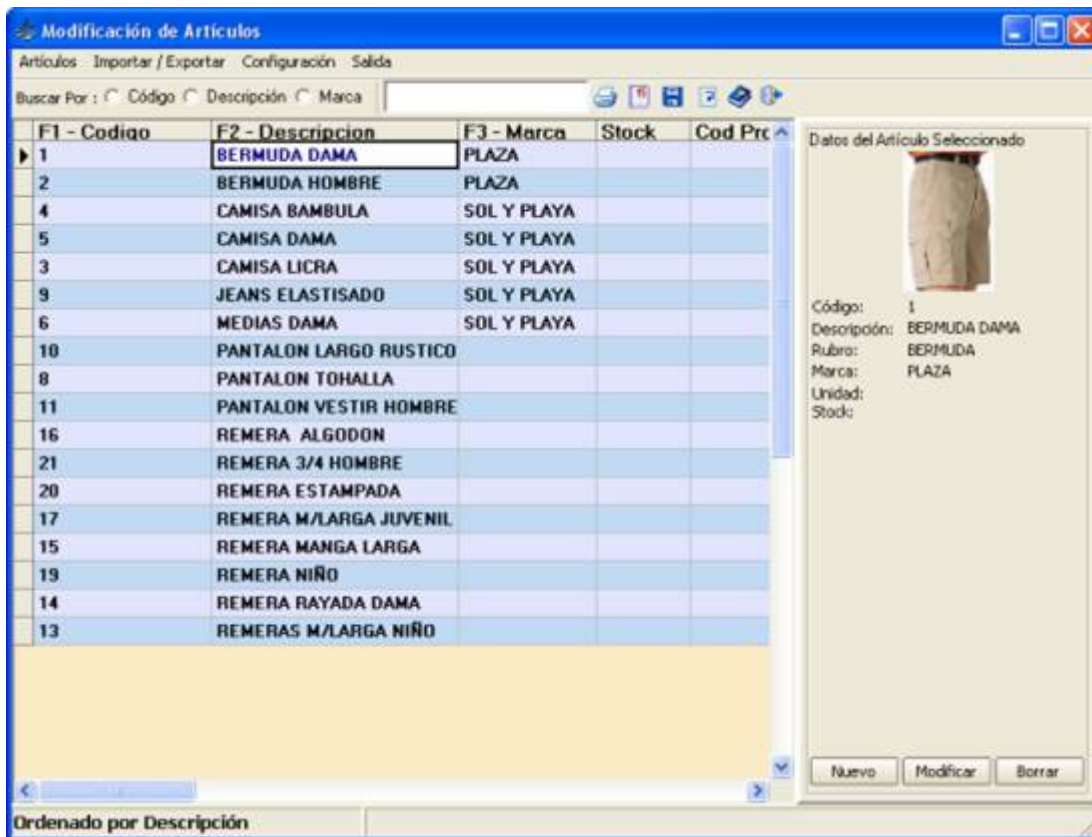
Modificación de Artículos

Artículos Importar / Exportar Configuración Salida

Buscar Por : Código Descripción Marca

| F1 - Codigo | F2 - Descripcion | F3 - Marca | Stock | Cod Pr |
|---|---|---|---|---|
| 1 | BERMUDA DAMA | PLAZA | | |
| 2 | BERMUDA HOMBRE | PLAZA | | |
| 4 | CAMISA BAMBULA | SOL Y PLAYA | | |
| 5 | CAMISA DAMA | SOL Y PLAYA | | |
| 3 | CAMISA LICRA | SOL Y PLAYA | | |
| 9 | JEANS ELASTISADO | SOL Y PLAYA | | |
| 6 | MEDIAS DAMA | SOL Y PLAYA | | |
| 10 | PANTALON LARGO RUSTICO | | | |
| 8 | PANTALON TOHALLA | | | |
| 11 | PANTALON VESTIR HOMBRE | | | |
| 16 | REMERA ALGODON | | | |
| 21 | REMERA 3/4 HOMBRE | | | |
| 20 | REMERA ESTAMPADA | | | |
| 17 | REMERA M/LARGA JUVENIL | | | |
| 15 | REMERA MANGA LARGA | | | |
| 19 | REMERA NIÑO | | | |
| 14 | REMERA RAYADA DAMA | | | |
| 13 | REMERAS M/LARGA NIÑO | | | |

Datos del Artículo Seleccionado

Código: 1
Descripción: BERMUDA DAMA
Rubro: BERMUDA
Marca: PLAZA
Unidad:
Stock:

Nuevo Modificar Borrar

Ordenado por Descripción